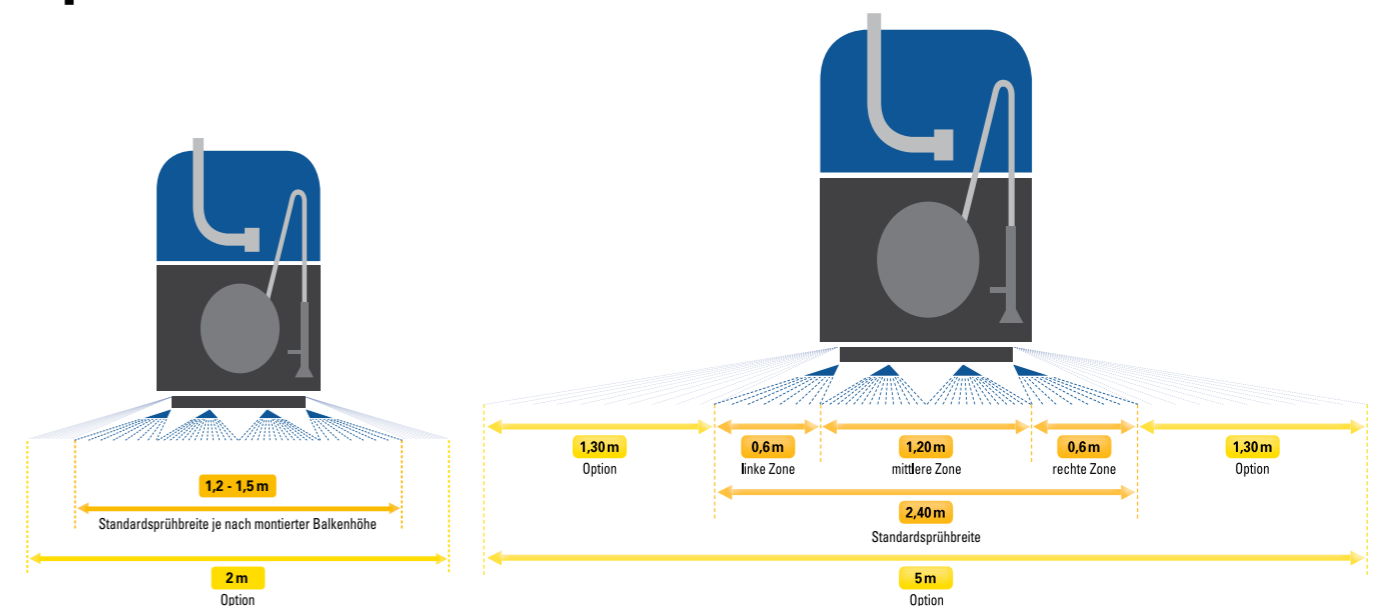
1,2 - 1,5 m
Standardsprühbreite je nach montierter Balkenhöhe

2 m
Option

1,30 m
Option

0,6 m
linke Zone

1,20 m
mittlere Zone

0,6 m
rechte Zone

1,30 m
Option

2,40 m
Standardsprühbreite

5 m
Option